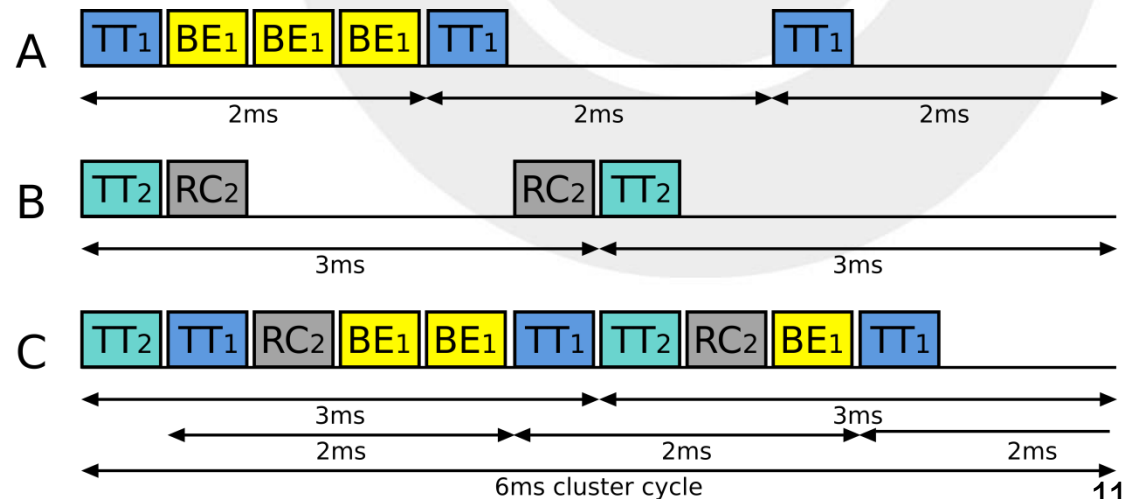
A $TT_1$ $BE_1$ $BE_1$ $BE_1$ $TT_1$ $TT_1$

2ms 2ms 2ms

B $TT_2$ $RC_2$ $RC_2$ $TT_2$

3ms 3ms

C $TT_2$ $TT_1$ $RC_2$ $BE_1$ $BE_1$ $TT_1$ $TT_2$ $RC_2$ $BE_1$ $TT_1$

3ms 3ms

2ms 2ms 2ms

6ms cluster cycle

11